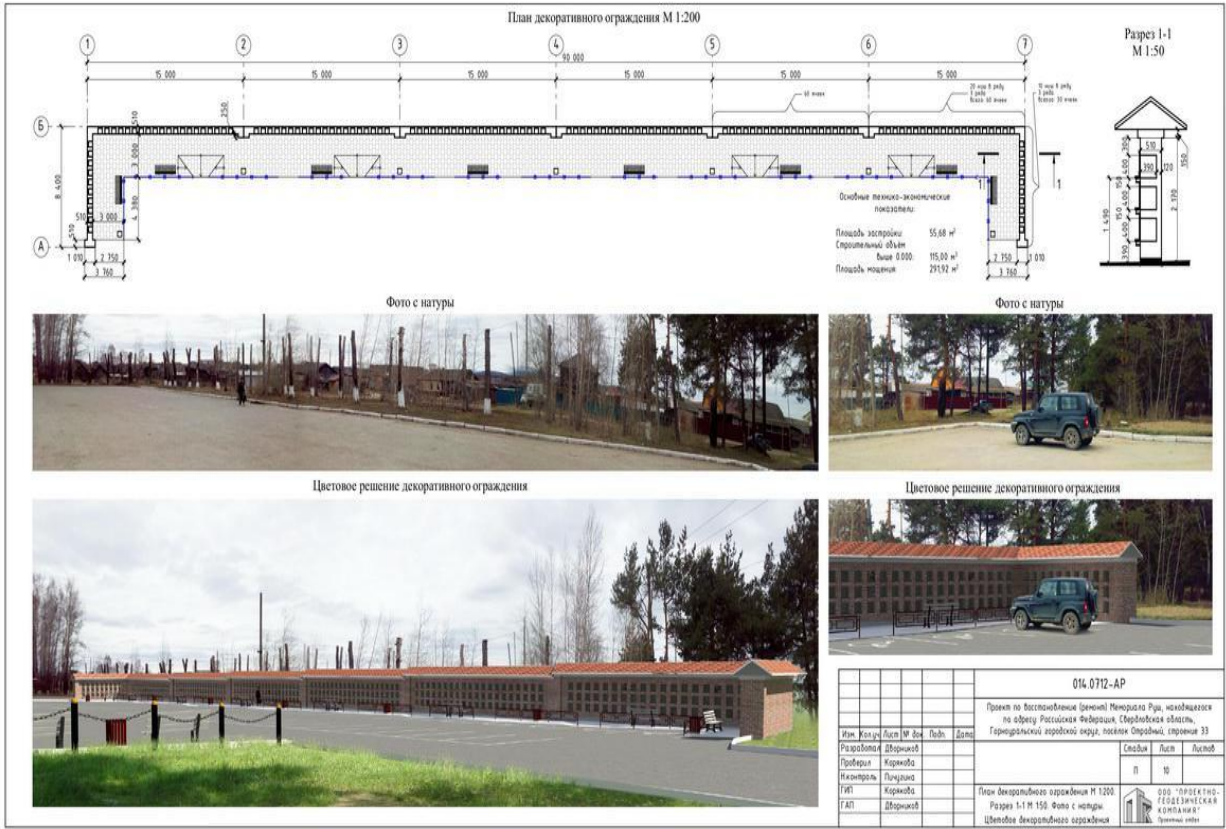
План декоративного ограждения М 1:200

Разрез 1-1
М 1:50

1 2 3 4 5 6 7

90 000

15 000 15 000 15 000 15 000 15 000 15 000

Б

А

8 400

3 000

4 380

3 000

510

510

250

1 010

2 750

3 760

2 750

1 010

3 760

60 ячеек

20 ячеек в ряду
3 ряда
Всего: 60 ячеек

10 ячеек в ряду
3 ряда
Всего: 30 ячеек

1

1

Основные технико-экономические показатели:

Площадь застройки: 55,68 м²
Строительный объём выше 0.000: 115,00 м³
Площадь мощения: 291,92 м²

510
390
120
350
1 690
2 170

Фото с натуры

Фото с натуры

Цветовое решение декоративного ограждения

Цветовое решение декоративного ограждения

014.0712-АР

Проект по восстановлению (ремонт) Мемориала Руш, находящегося по адресу: Российская Федерация, Свердловская область, Горноуральский городской округ, поселок Отрадный, строение 33

| Изм. | Кол.уч | Лист | № док. | Подп. | Дата |
|---|---|---|---|---|---|
| Разработал | | Дворников | | | |
| Проверил | | Корякова | | | |
| Н.контроль | | Пичугина | | | |
| ГИП | | Корякова | | | |
| ГАП | | Дворников | | | |

| Стадия | Лист | Листов |
|---|---|---|
| П | 10 | |

План декоративного ограждения М 1:200. Разрез 1-1 М 1:50. Фото с натуры. Цветовое декоративного ограждения

ООО "ПРОЕКТНО-ГЕОДЕЗИЧЕСКАЯ КОМПАНИЯ" Проектный отдел